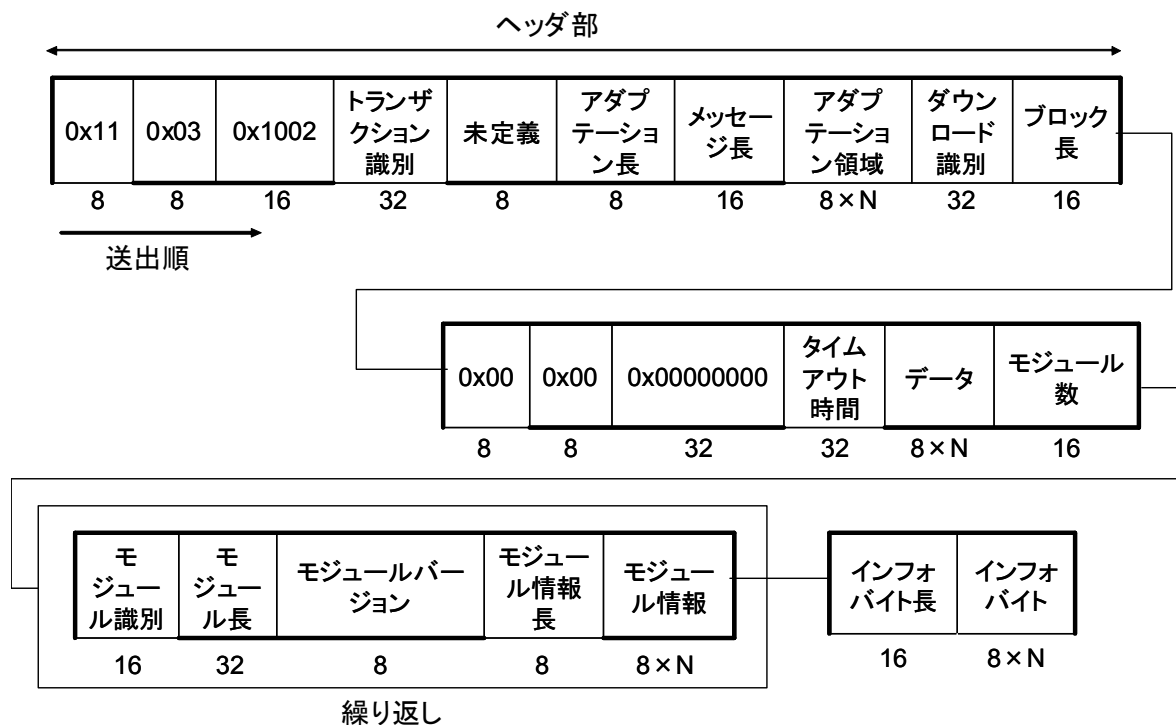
ヘッダ部

| 0x11 | 0x03 | 0x1002 | トランザクション識別 | 未定義 | アダプテーション長 | メッセージ長 | アダプテーション領域 | ダウンロード識別 | ブロック長 |
|---|---|---|---|---|---|---|---|---|---|
| 8 | 8 | 16 | 32 | 8 | 8 | 16 | 8×N | 32 | 16 |

送出順

| 0x00 | 0x00 | 0x00000000 | タイムアウト時間 | データ | モジュール数 |
|---|---|---|---|---|---|
| 8 | 8 | 32 | 32 | 8×N | 16 |

| モジュール識別 | モジュール長 | モジュールバージョン | モジュール情報長 | モジュール情報 |
|---|---|---|---|---|
| 16 | 32 | 8 | 8 | 8×N |

繰り返し

| インフォバイト長 | インフォバイト |
|---|---|
| 16 | 8×N |